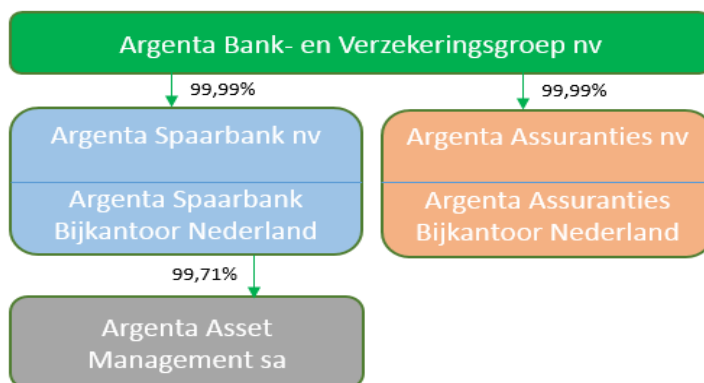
Argenta Bank- en Verzekeringsgroep nv

99,99%

99,99%

Argenta Spaarbank nv

Argenta Spaarbank Bijkantoor Nederland

Argenta Assuranties nv

Argenta Assuranties Bijkantoor Nederland

99,71%

Argenta Asset Management sa